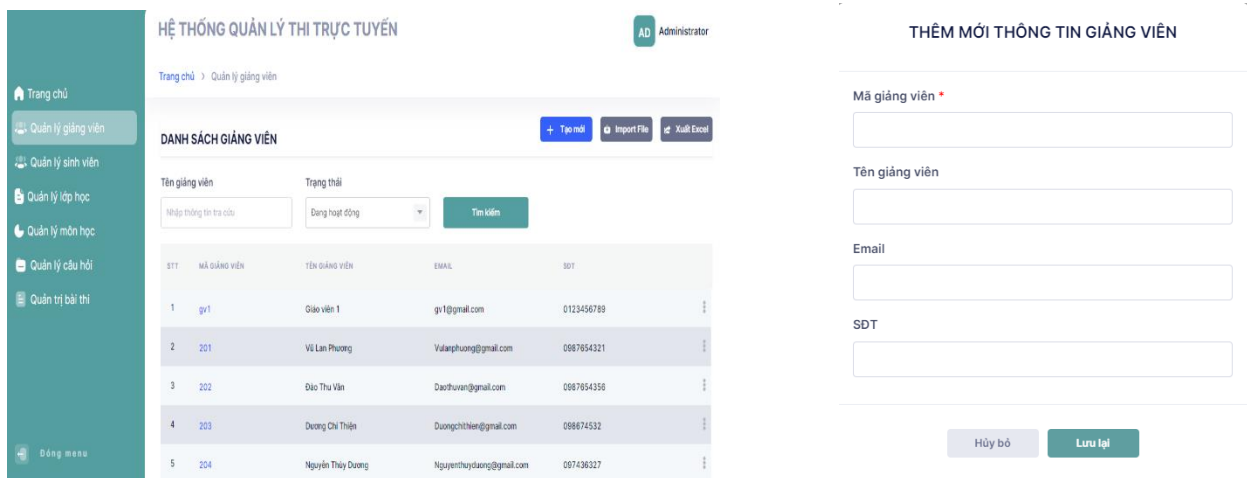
Trang chủ
Quản lý giảng viên
Quản lý sinh viên
Quản lý lớp học
Quản lý môn học
Quản lý câu hỏi
Quản trị bài thi
Đóng menu

HỆ THỐNG QUẢN LÝ THI TRỰC TUYẾN

AD Administrator

Trang chủ › Quản lý giảng viên

DANH SÁCH GIẢNG VIÊN

+ Tạo mới
Import File
Xuất Excel

Tên giảng viên
Nhập thông tin tra cứu
Trạng thái
Đang hoạt động
Tìm kiếm

| STT | MÃ GIẢNG VIÊN | TÊN GIẢNG VIÊN | EMAIL | SĐT |
|---|---|---|---|---|
| 1 | gv1 | Giáo viên 1 | gv1@gmail.com | 0123456789 |
| 2 | 201 | Vũ Lan Phương | Vulanphuong@gmail.com | 0987654321 |
| 3 | 202 | Đào Thu Vân | Daothuvan@gmail.com | 0987654356 |
| 4 | 203 | Dương Chí Thiện | Duongchithien@gmail.com | 098674532 |
| 5 | 204 | Nguyễn Thùy Dương | Nguyenthuyduong@gmail.com | 097436327 |

THÊM MỚI THÔNG TIN GIẢNG VIÊN

Mã giảng viên *

Tên giảng viên

Email

SĐT

Hủy bỏ
Lưu lại